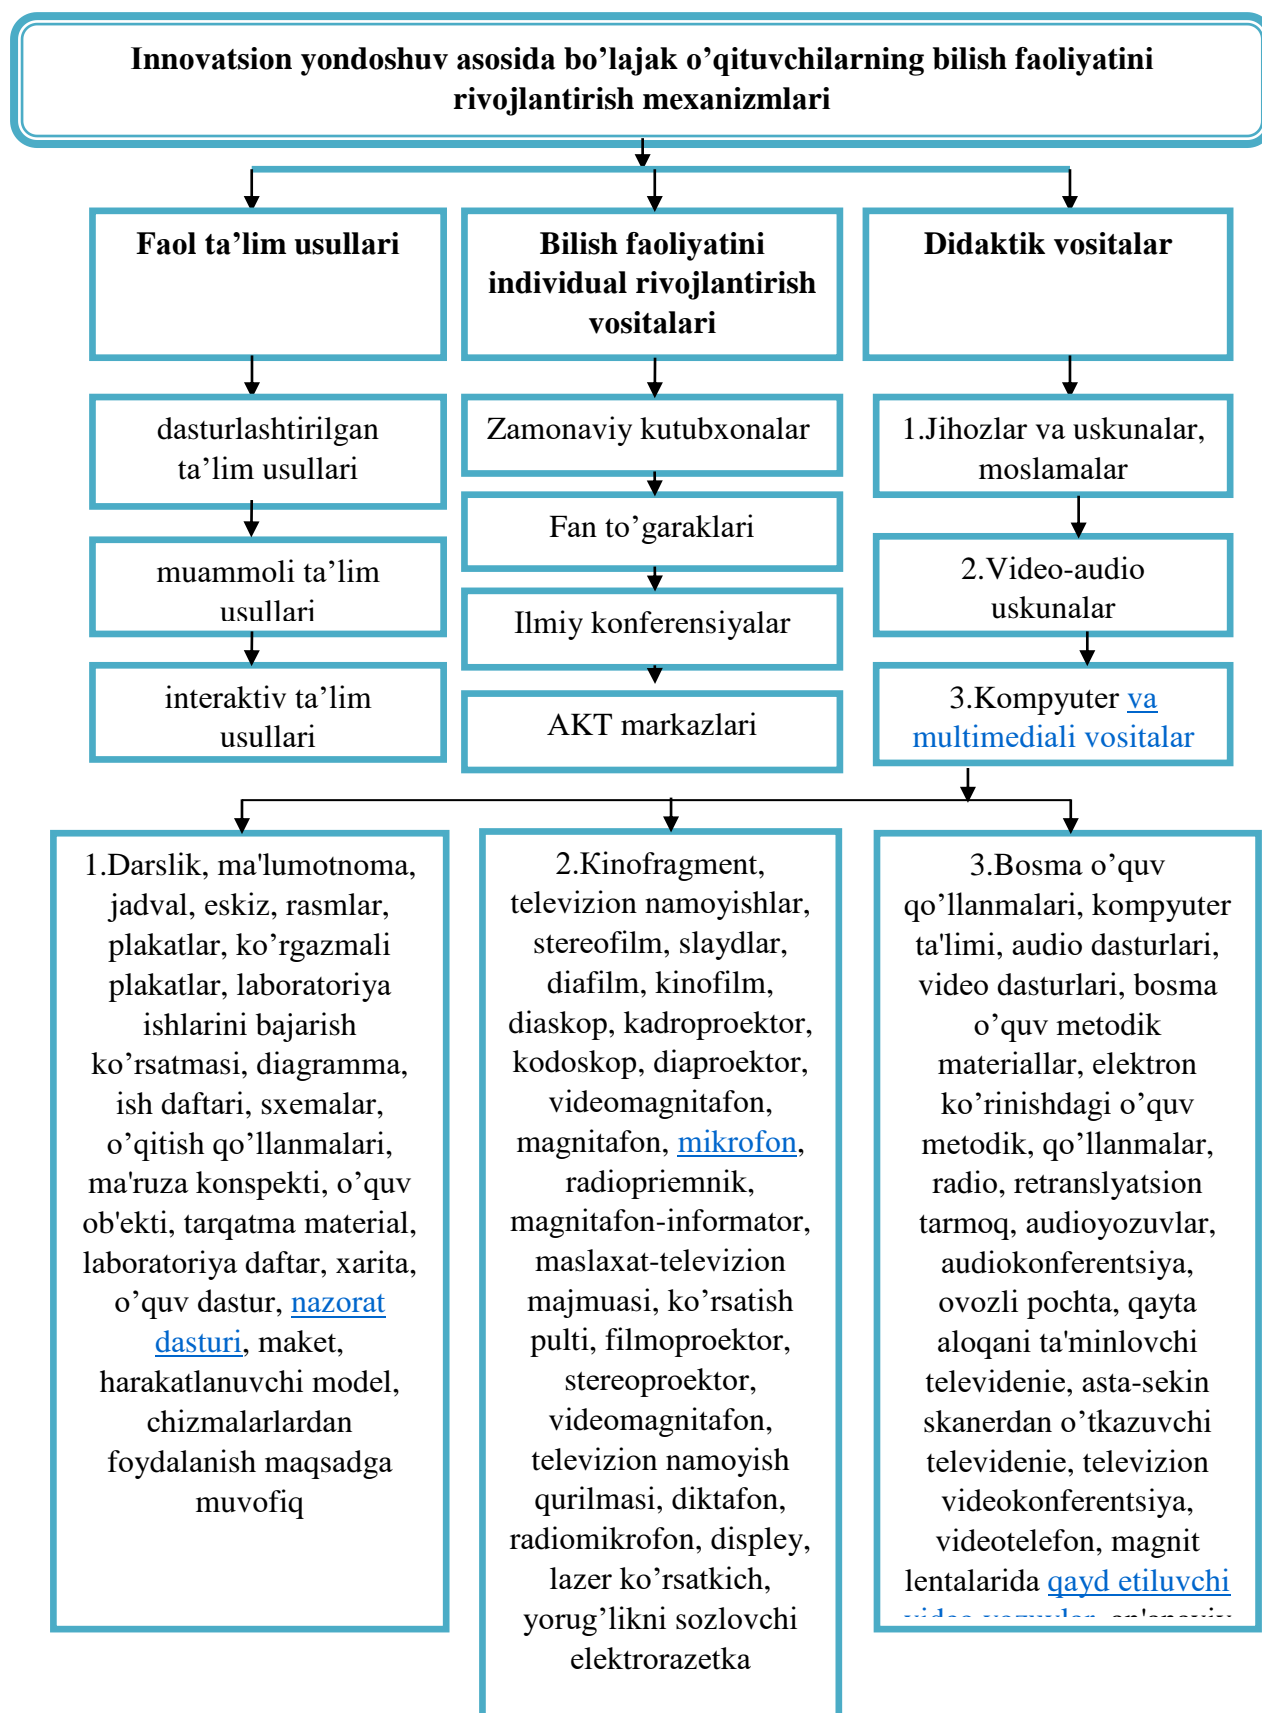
Innovatsion yondoshuv asosida bo’lajak o’qituvchilarning bilish faoliyatini rivojlantirish mexanizmlari

Faol ta’lim usullari

Bilish faoliyatini individual rivojlantirish vositalari

Didaktik vositalar

dasturlashtirilgan ta’lim usullari

muammoli ta’lim usullari

interaktiv ta’lim usullari

Zamonaviy kutubxonalar

Fan to’garaklari

Ilmiy konferensiyalar

AKT markazlari

1.Jihozlar va uskunalar, moslamalar

2.Video-audio uskunalar

3.Kompyuter va multimediali vositalar

1.Darslik, ma'lumotnoma, jadval, eskiz, rasmlar, plakatlar, ko’rgazmali plakatlar, laboratoriya ishlarini bajarish ko’rsatmasi, diagramma, ish daftari, sxemalar, o’qitish qo’llanmalari, ma'ruza konspekti, o’quv ob'ekti, tarqatma material, laboratoriya daftar, xarita, o’quv dastur, nazorat dasturi, maket, harakatlanuvchi model, chizmalarlardan foydalanish maqsadga muvofiq

2.Kinofragment, televizion namoyishlar, stereofilm, slaydlar, diafilm, kinofilm, diaskop, kadroproektor, kodoskop, diaproektor, videomagnitafon, magnitafon, mikrofon, radiopriemnik, magnitafon-informator, maslaxat-televizion majmuasi, ko’rsatish pulti, filmoproektor, stereoproektor, videomagnitafon, televizion namoyish qurilmasi, diktafon, radiomikrofon, displey, lazer ko’rsatkich, yorug’likni sozlovchi elektrorazetka

3.Bosma o’quv qo’llanmalari, kompyuter ta'limi, audio dasturlari, video dasturlari, bosma o’quv metodik materiallar, elektron ko’rinishdagi o’quv metodik, qo’llanmalar, radio, retranslyatsion tarmoq, audioyozuvlar, audiokonferentsiya, ovozli pochta, qayta aloqani ta'minlovchi televidenie, asta-sekin skanerdan o’tkazuvchi televidenie, televizion videokonferentsiya, videotelefon, magnit lentalarida qayd etiluvchi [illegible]